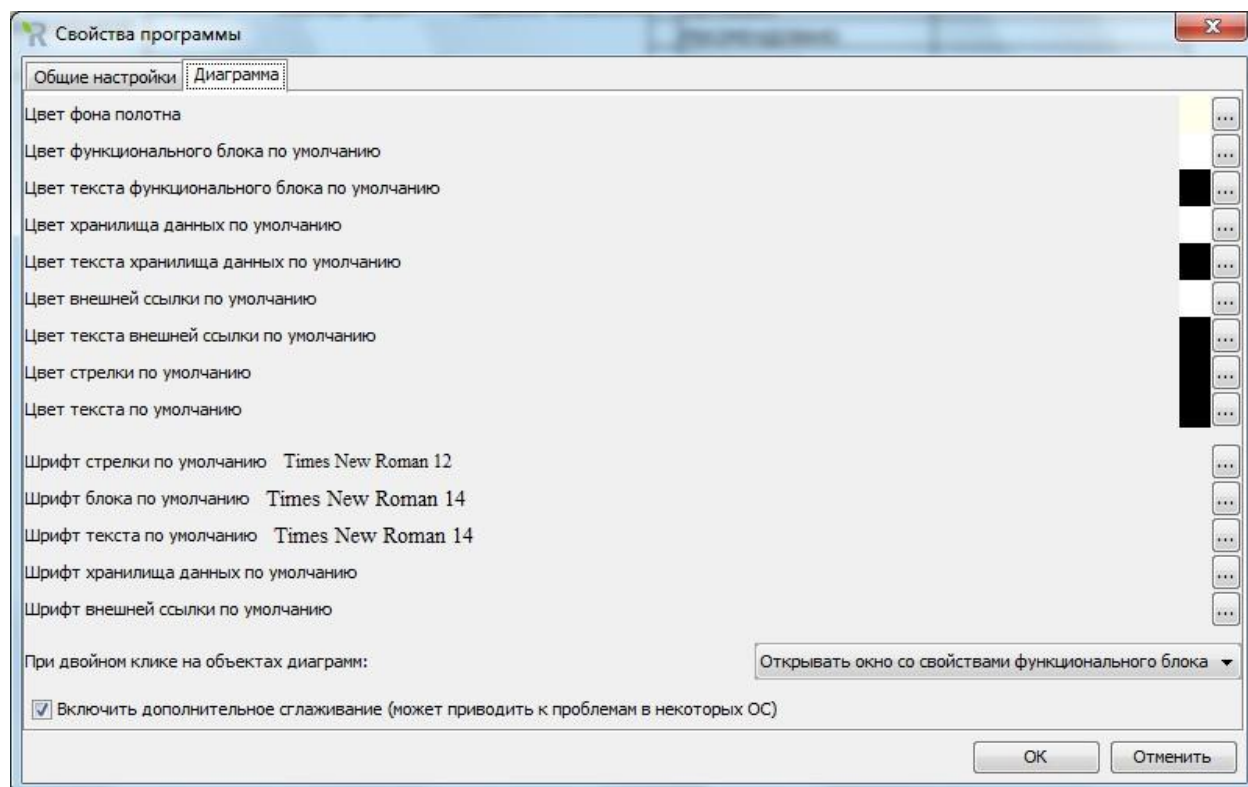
Свойства программы

Общие настройки | Диаграмма

Цвет фона полотна ...
Цвет функционального блока по умолчанию ...
Цвет текста функционального блока по умолчанию ...
Цвет хранилища данных по умолчанию ...
Цвет текста хранилища данных по умолчанию ...
Цвет внешней ссылки по умолчанию ...
Цвет текста внешней ссылки по умолчанию ...
Цвет стрелки по умолчанию ...
Цвет текста по умолчанию ...

Шрифт стрелки по умолчанию Times New Roman 12 ...
Шрифт блока по умолчанию Times New Roman 14 ...
Шрифт текста по умолчанию Times New Roman 14 ...
Шрифт хранилища данных по умолчанию ...
Шрифт внешней ссылки по умолчанию ...

При двойном клике на объектах диаграмм: Открывать окно со свойствами функционального блока

Включить дополнительное сглаживание (может приводить к проблемам в некоторых ОС)

OK Отменить